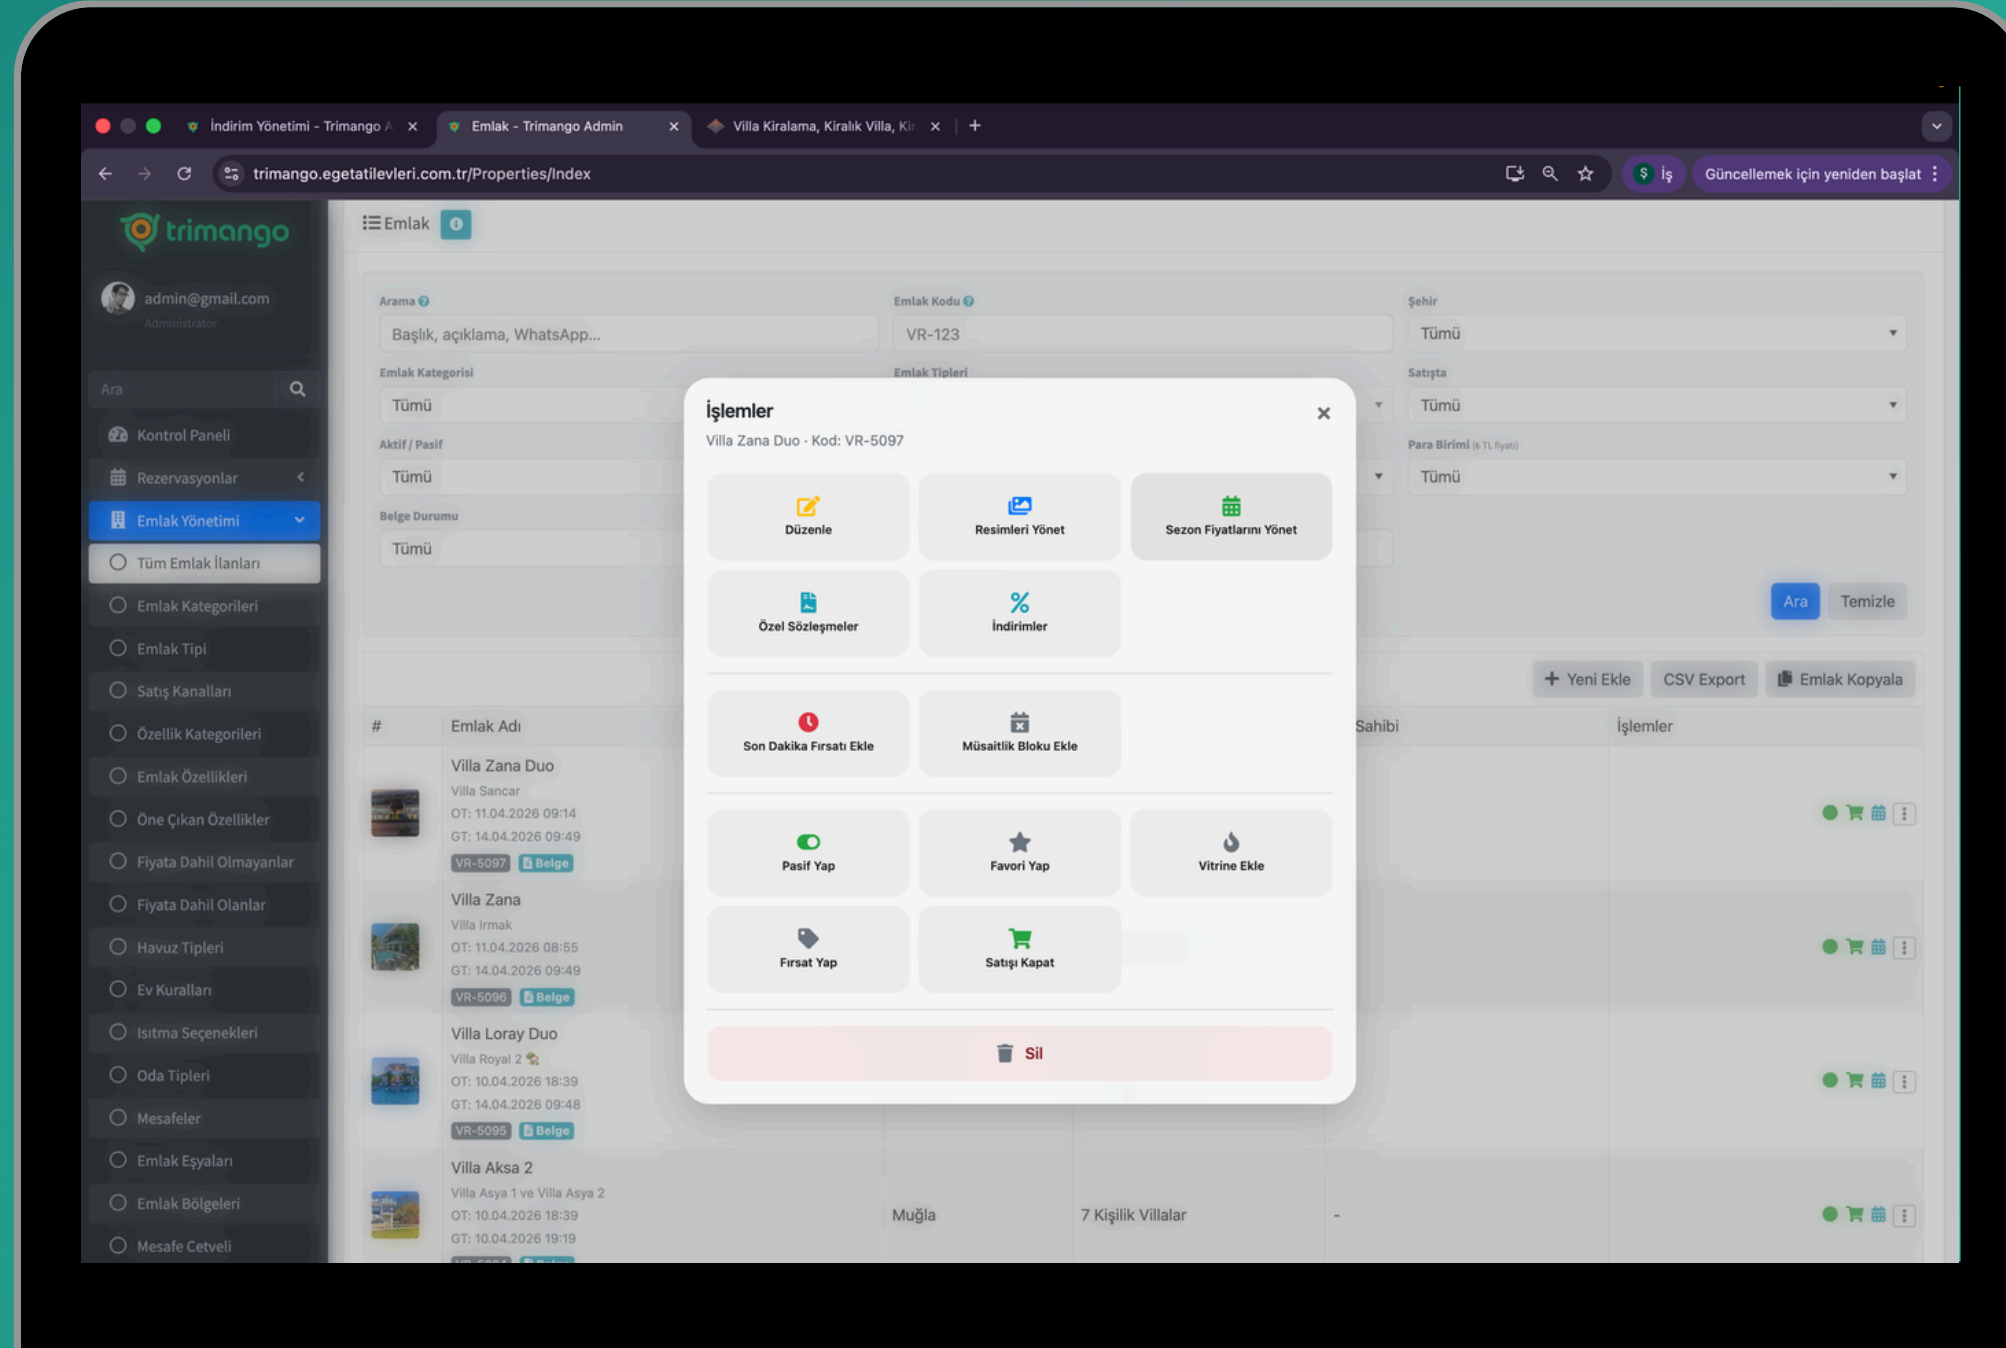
İndirim Yönetimi - Trimango A ×
Emlak - Trimango Admin ×
Villa Kiralama, Kiralık Villa, Ki ×
+

trimango.egetatilevleri.com.tr/Properties/Index

İş
Güncellemek için yeniden başlat

trimango

admin@gmail.com
Administrator

Ara

Kontrol Paneli
Rezervasyonlar
Emlak Yönetimi
Tüm Emlak İlanları
Emlak Kategorileri
Emlak Tipi
Satış Kanalları
Özellik Kategorileri
Emlak Özellikleri
Öne Çıkan Özellikler
Fiyata Dahil Olmayanlar
Fiyata Dahil Olanlar
Havuz Tipleri
Ev Kuralları
Isıtma Seçenekleri
Oda Tipleri
Mesafeler
Emlak Eşyaları
Emlak Bölgeleri
Mesafe Cetveli

Emlak

Arama
Başlık, açıklama, WhatsApp...
Emlak Kodu
VR-123
Şehir
Tümü
Emlak Kategorisi
Tümü
Emlak Tipleri
Satışta
Tümü
Aktif / Pasif
Tümü
Para Birimi (& TL fiyatı)
Tümü
Belge Durumu
Tümü

Ara
Temizle

+ Yeni Ekle
CSV Export
Emlak Kopyala

| # | Emlak Adı | | | Sahibi | İşlemler |
|---|---|---|---|---|---|
| | Villa Zana Duo<br>Villa Sancar<br>OT: 11.04.2026 09:14<br>GT: 14.04.2026 09:49<br>VR-5097 Belge | | | | |
| | Villa Zana<br>Villa Irmak<br>OT: 11.04.2026 08:55<br>GT: 14.04.2026 09:49<br>VR-5096 Belge | | | | |
| | Villa Loray Duo<br>Villa Royal 2<br>OT: 10.04.2026 18:39<br>GT: 14.04.2026 09:48<br>VR-5095 Belge | | | | |
| | Villa Aksa 2<br>Villa Asya 1 ve Villa Asya 2<br>OT: 10.04.2026 18:39<br>GT: 10.04.2026 19:19 | Muğla | 7 Kişilik Villalar | - | |

İşlemler
×
Villa Zana Duo · Kod: VR-5097

Düzenle
Resimleri Yönet
Sezon Fiyatlarını Yönet
Özel Sözleşmeler
İndirimler
Son Dakika Fırsatı Ekle
Müsaitlik Bloku Ekle
Pasif Yap
Favori Yap
Vitrine Ekle
Fırsat Yap
Satışı Kapat
Sil